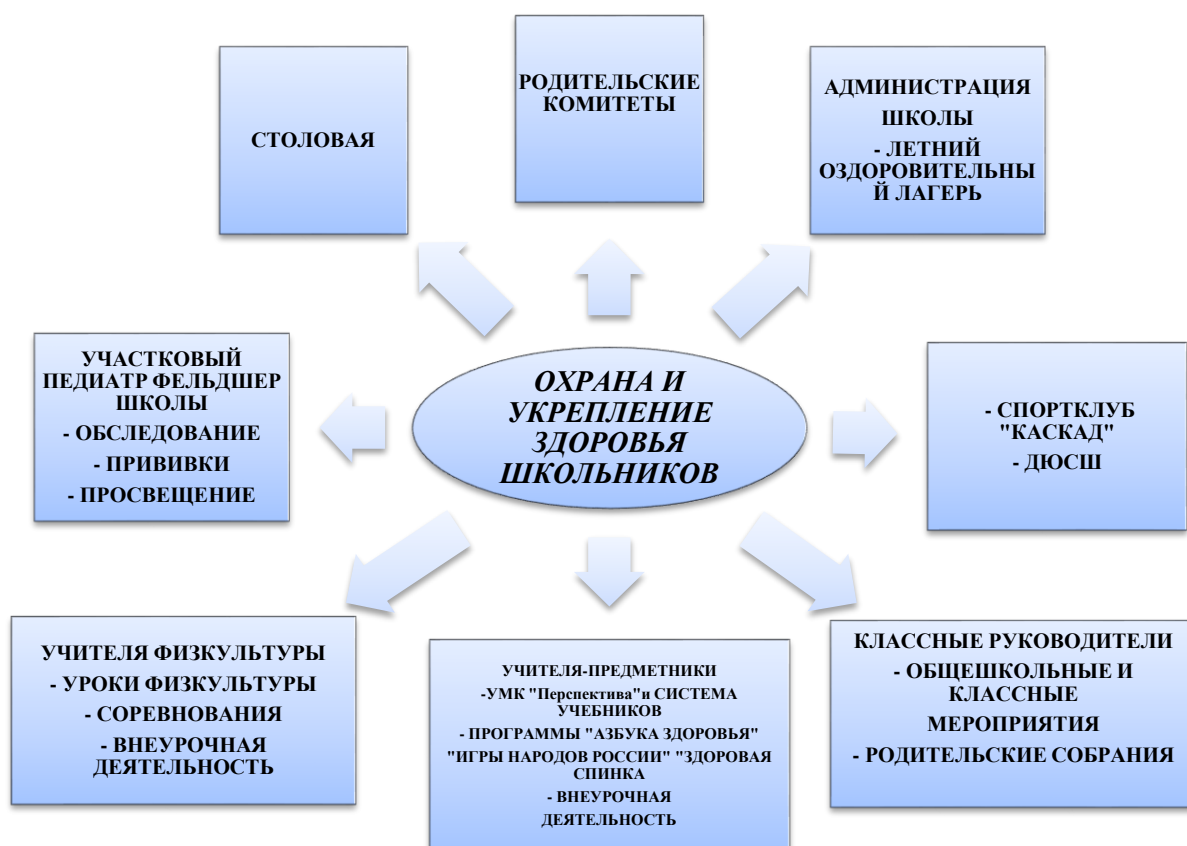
СТОЛОВАЯ

РОДИТЕЛЬСКИЕ КОМИТЕТЫ

АДМИНИСТРАЦИЯ ШКОЛЫ
- ЛЕТНИЙ ОЗДОРОВИТЕЛЬНЫЙ ЛАГЕРЬ

УЧАСТКОВЫЙ ПЕДИАТР ФЕЛЬДШЕР ШКОЛЫ
- ОБСЛЕДОВАНИЕ
- ПРИВИВКИ
- ПРОСВЕЩЕНИЕ

ОХРАНА И УКРЕПЛЕНИЕ ЗДОРОВЬЯ ШКОЛЬНИКОВ

- СПОРТКЛУБ "КАСКАД"
- ДЮСШ

УЧИТЕЛЯ ФИЗКУЛЬТУРЫ
- УРОКИ ФИЗКУЛЬТУРЫ
- СОРЕВНОВАНИЯ
- ВНЕУРОЧНАЯ ДЕЯТЕЛЬНОСТЬ

УЧИТЕЛЯ-ПРЕДМЕТНИКИ
-УМК "Перспектива"и СИСТЕМА УЧЕБНИКОВ
- ПРОГРАММЫ "АЗБУКА ЗДОРОВЬЯ" "ИГРЫ НАРОДОВ РОССИИ" "ЗДОРОВАЯ СПИНКА
- ВНЕУРОЧНАЯ ДЕЯТЕЛЬНОСТЬ

КЛАССНЫЕ РУКОВОДИТЕЛИ
- ОБЩЕШКОЛЬНЫЕ И КЛАССНЫЕ МЕРОПРИЯТИЯ
- РОДИТЕЛЬСКИЕ СОБРАНИЯ